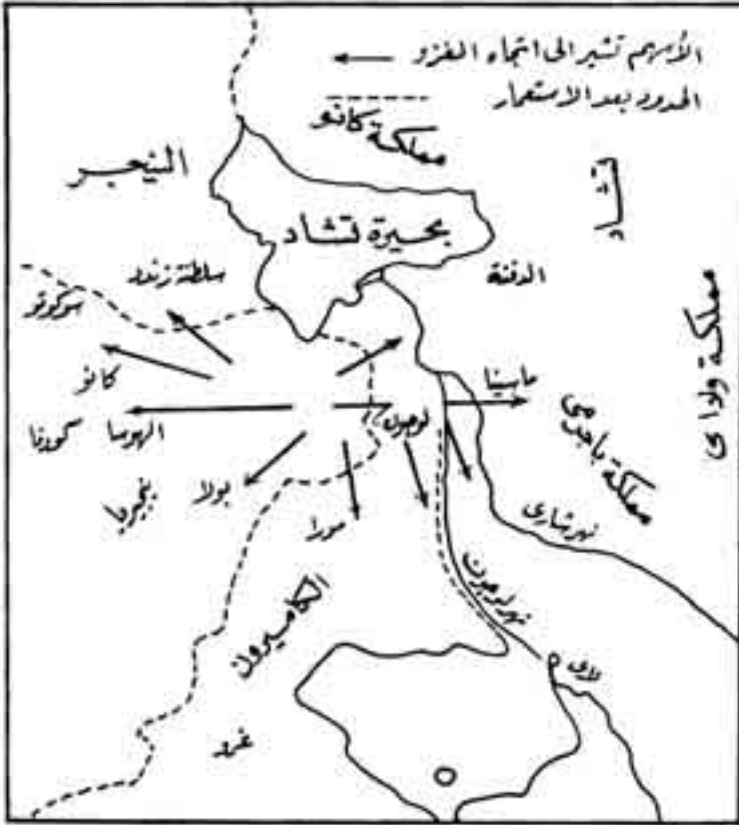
الأسهم تشير الى اتجاه الغزو
الحدود بعد الاستعمار
مملكة كانو
النيجر
بحيرة تشاد
ليبيا
سلطة زندر
سوكوتو
الدفنة
مملكة وداي
كانو
ماسينا
مملكة باجرمي
الهوسا
كورفا
لوجون
بولا
بنجروبا
مورا
نورشاري
الكاميرون
نويلعيين
لاى
نجد